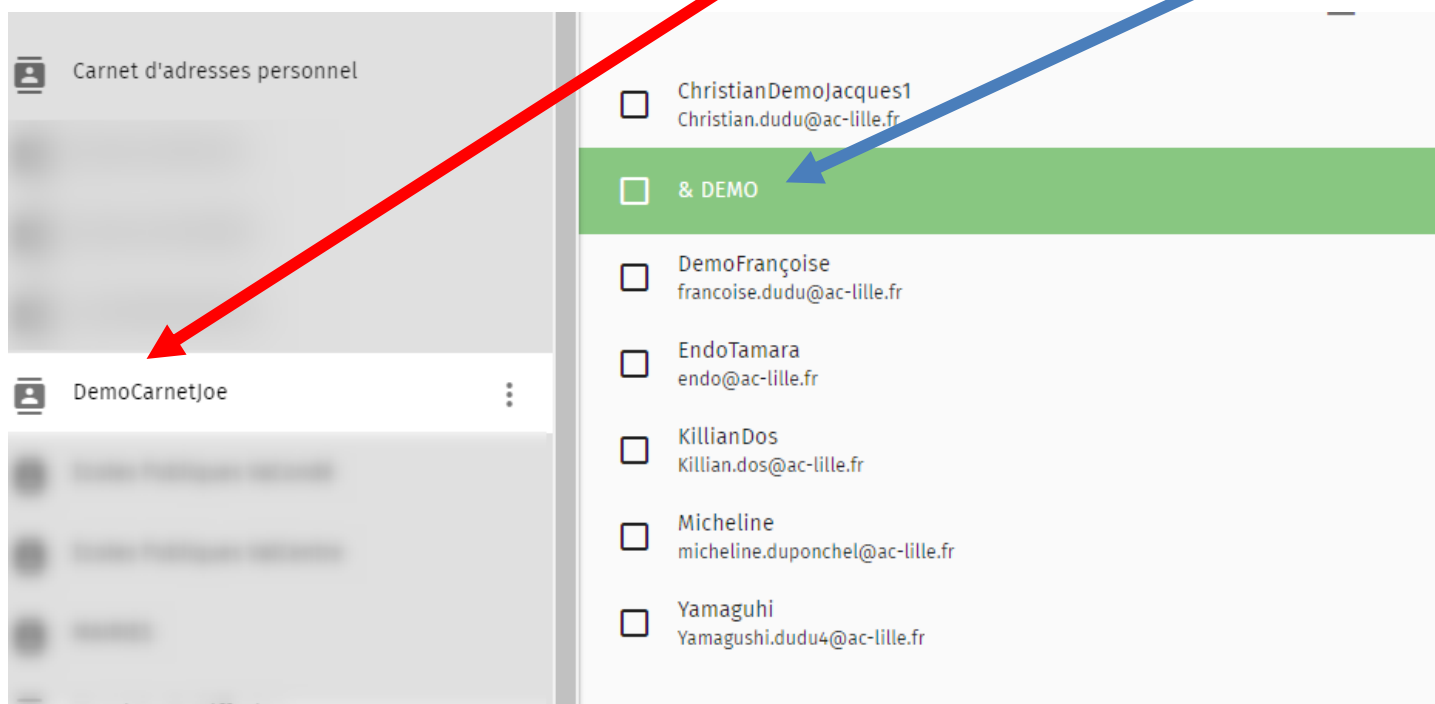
Carnet d'adresses personnel

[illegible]

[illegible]

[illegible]

DemoCarnetJoe

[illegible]

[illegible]

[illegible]

ChristianDemoJacques1
Christian.dudu@ac-lille.fr

& DEMO

DemoFrançoise
francoise.dudu@ac-lille.fr

EndoTamara
endo@ac-lille.fr

KillianDos
Killian.dos@ac-lille.fr

Micheline
micheline.duponchel@ac-lille.fr

Yamaguhi
Yamagushi.dudu4@ac-lille.fr